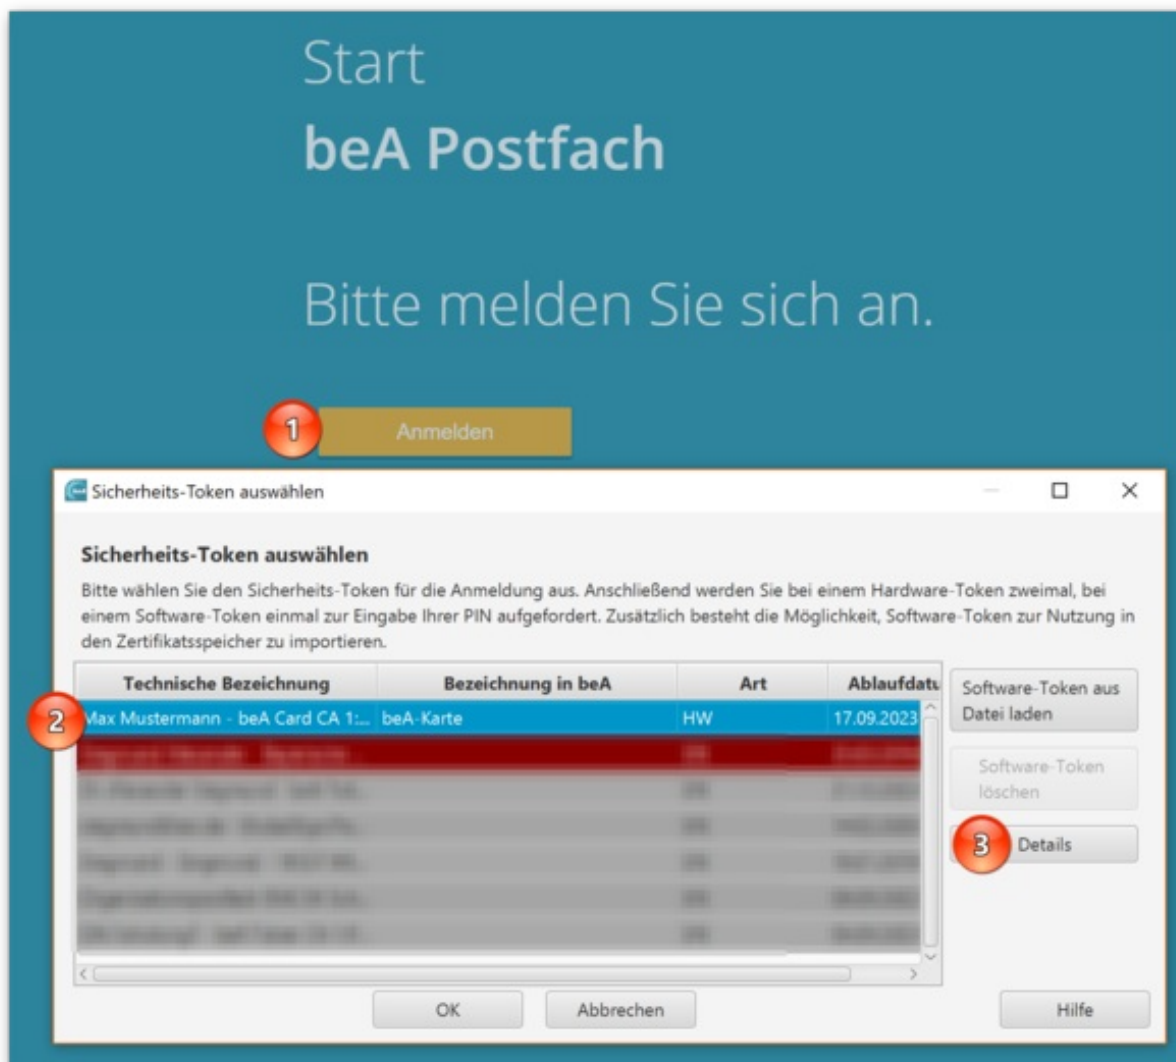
Start
beA Postfach

Bitte melden Sie sich an.

1 Anmelden

Sicherheits-Token auswählen

Sicherheits-Token auswählen
Bitte wählen Sie den Sicherheits-Token für die Anmeldung aus. Anschließend werden Sie bei einem Hardware-Token zweimal, bei einem Software-Token einmal zur Eingabe Ihrer PIN aufgefordert. Zusätzlich besteht die Möglichkeit, Software-Token zur Nutzung in den Zertifikatsspeicher zu importieren.

| Technische Bezeichnung | Bezeichnung in beA | Art | Ablaufdatu |
|---|---|---|---|
| Max Mustermann - beA Card CA 1:... | beA-Karte | HW | 17.09.2023 |
| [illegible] | | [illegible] | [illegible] |
| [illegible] | | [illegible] | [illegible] |
| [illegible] | | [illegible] | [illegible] |
| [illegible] | | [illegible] | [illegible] |
| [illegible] | | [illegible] | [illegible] |
| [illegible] | | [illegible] | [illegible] |

2

Software-Token aus Datei laden
Software-Token löschen
3 Details

OK Abbrechen Hilfe